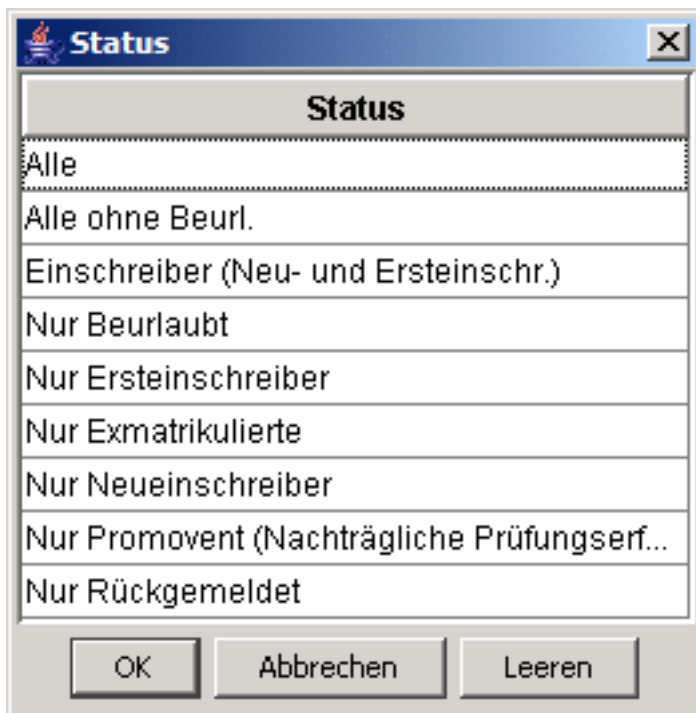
Status

| Status |
|---|
| Alle |
| Alle ohne Beurl. |
| Einschreiber (Neu- und Ersteinschr.) |
| Nur Beurlaubt |
| Nur Ersteinschreiber |
| Nur Exmatrikulierte |
| Nur Neueinschreiber |
| Nur Promovent (Nachträgliche Prüfungserf... |
| Nur Rückgemeldet |

OK Abbrechen Leeren